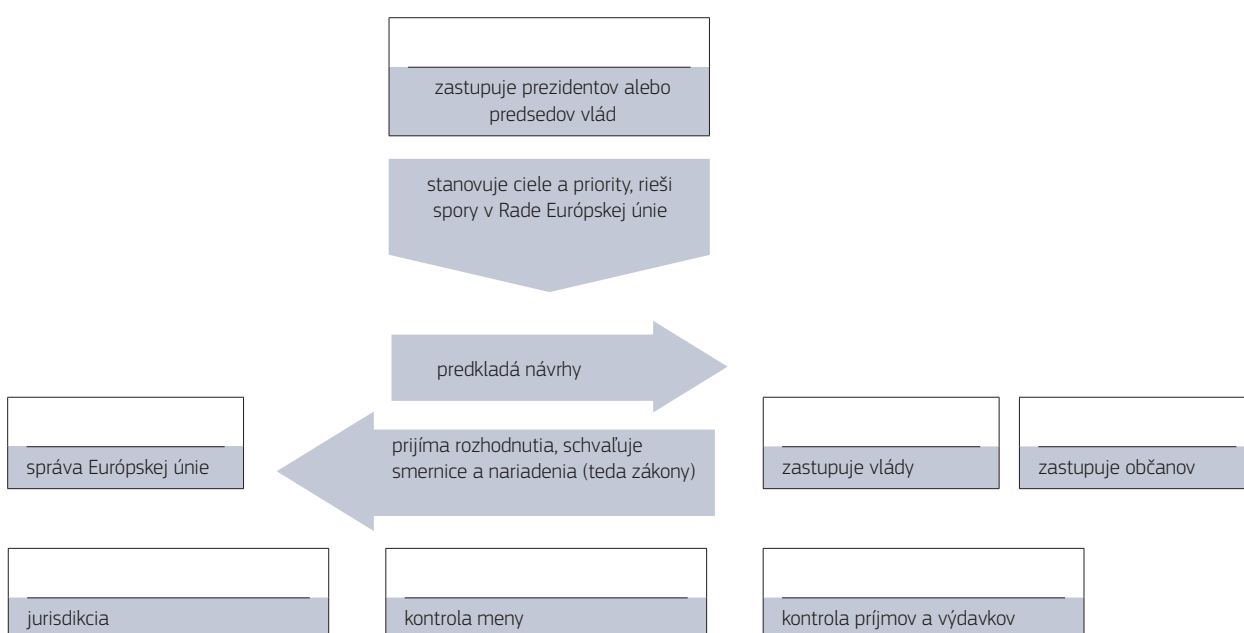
zastupuje prezidentov alebo predsedov vlád

stanovuje ciele a priority, rieši spory v Rade Európskej únie

predkladá návrhy

správa Európskej únie

prijíma rozhodnutia, schvaľuje smernice a nariadenia (teda zákony)

zastupuje vlády

zastupuje občanov

jurisdikcia

kontrola meny

kontrola príjmov a výdavkov